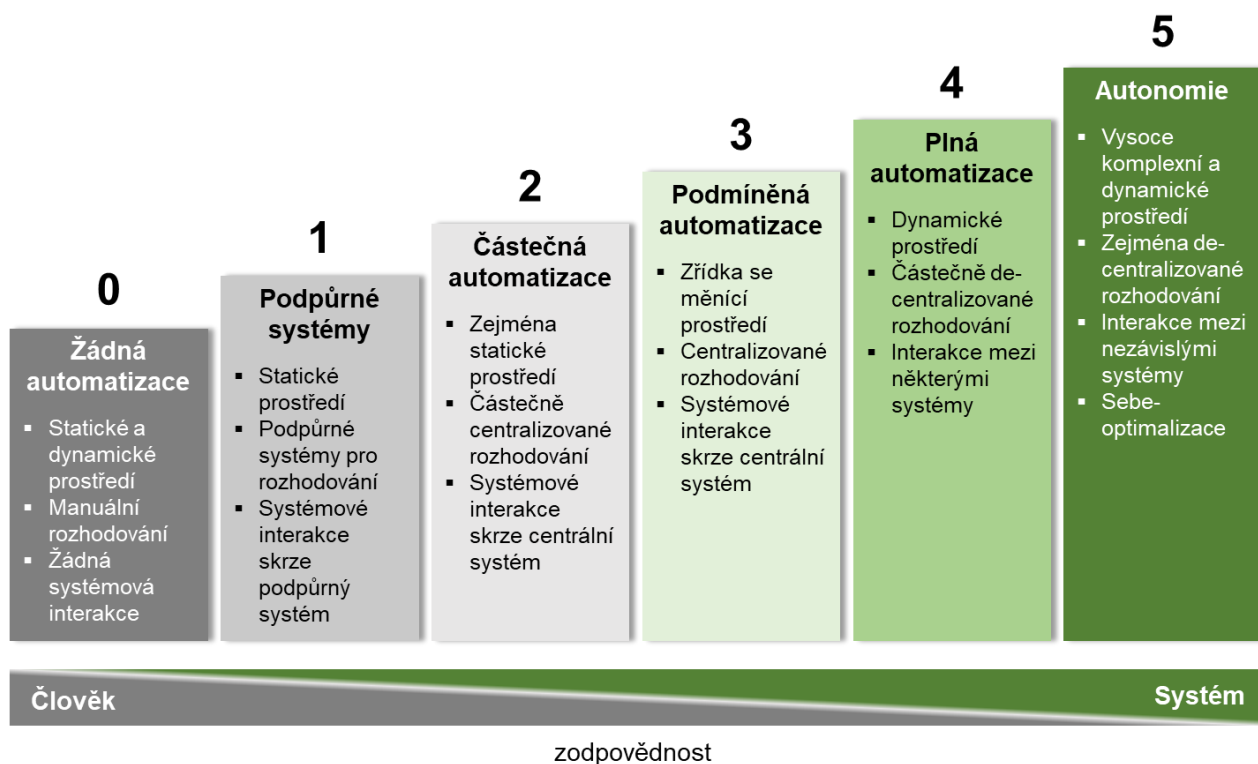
0
Žádná automatizace
▪ Statické a dynamické prostředí
▪ Manuální rozhodování
▪ Žádná systémová interakce

1
Podpůrné systémy
▪ Statické prostředí
▪ Podpůrné systémy pro rozhodování
▪ Systémové interakce skrze podpůrný systém

2
Částečná automatizace
▪ Zejména statické prostředí
▪ Částečně centralizované rozhodování
▪ Systémové interakce skrze centrální systém

3
Podmíněná automatizace
▪ Zřídka se měnící prostředí
▪ Centralizované rozhodování
▪ Systémové interakce skrze centrální systém

4
Plná automatizace
▪ Dynamické prostředí
▪ Částečně decentralizované rozhodování
▪ Interakce mezi některými systémy

5
Autonomie
▪ Vysoce komplexní a dynamické prostředí
▪ Zejména decentralizované rozhodování
▪ Interakce mezi nezávislými systémy
▪ Sebe-optimalizace

Člověk
Systém
zodpovědnost